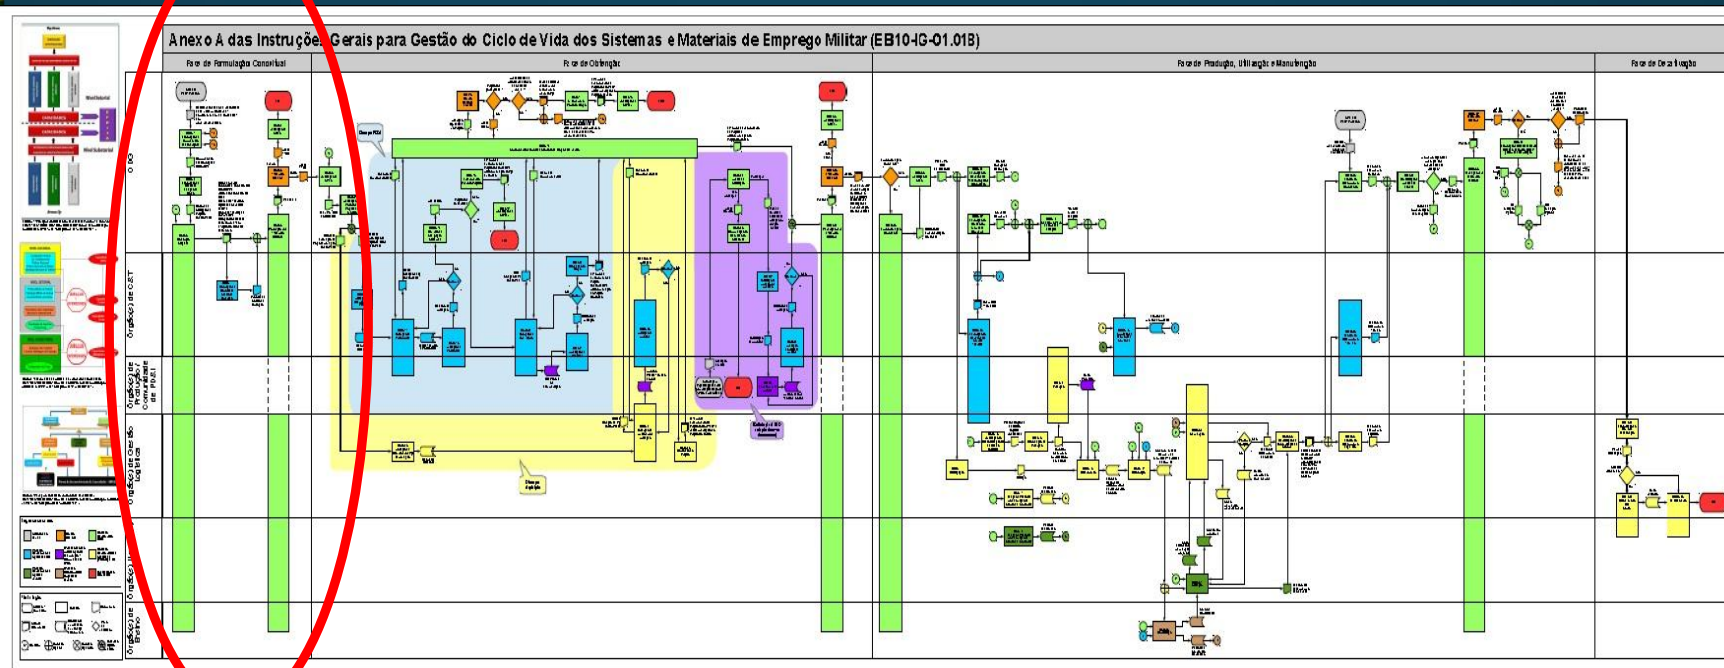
Anexo A das Instruções Gerais para Gestão do Ciclo de Vida dos Sistemas e Materiais de Emprego Militar (EB10-IG-01.018)

Fase de Formulação Conceitual

Fase de Obtenção

Fase de Produção, Utilização e Manutenção

Fase de Desativação

ODG

Órgãos de CT&I

Órgãos de Produção - Comunidade de PD&I

Órgãos de Gestão Logística

Órgãos de Ensino

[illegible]